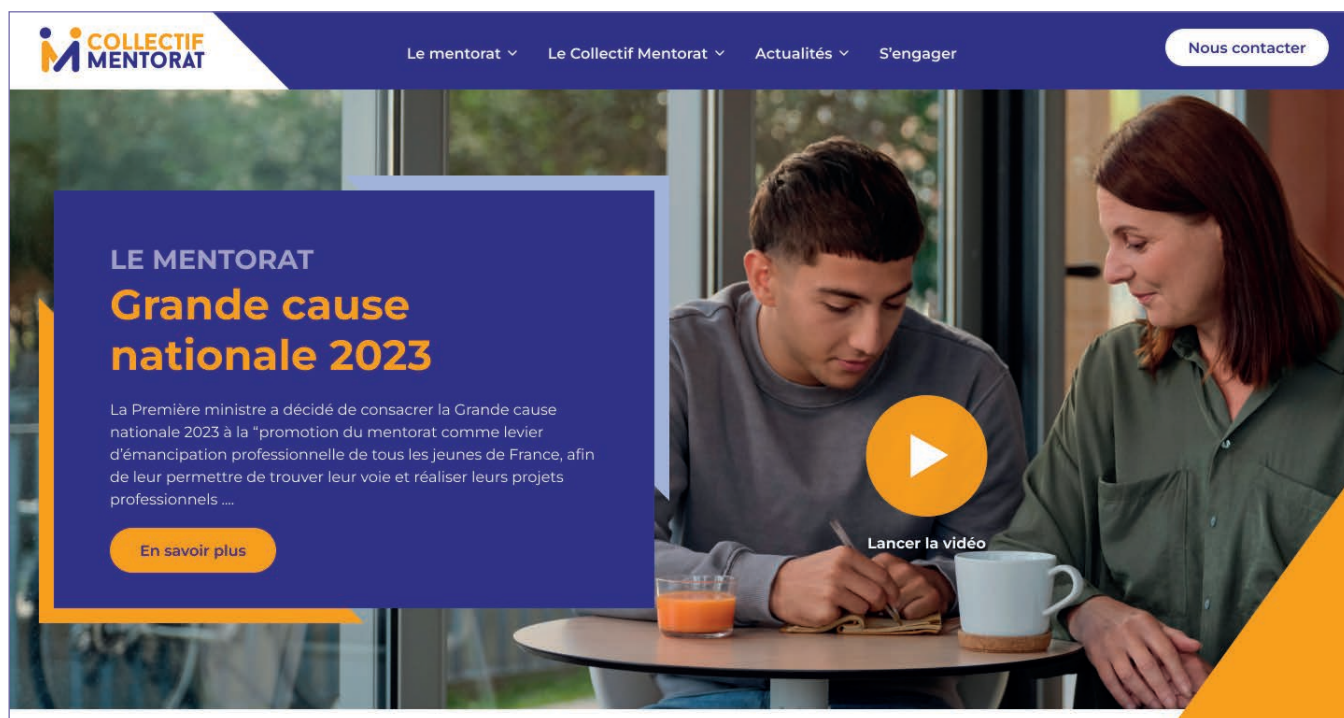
COLLECTIF MENTORAT

Le mentorat ⌄ Le Collectif Mentorat ⌄ Actualités ⌄ S'engager

Nous contacter

LE MENTORAT

Grande cause nationale 2023

La Première ministre a décidé de consacrer la Grande cause nationale 2023 à la "promotion du mentorat comme levier d'émancipation professionnelle de tous les jeunes de France, afin de leur permettre de trouver leur voie et réaliser leurs projets professionnels ....

En savoir plus

Lancer la vidéo